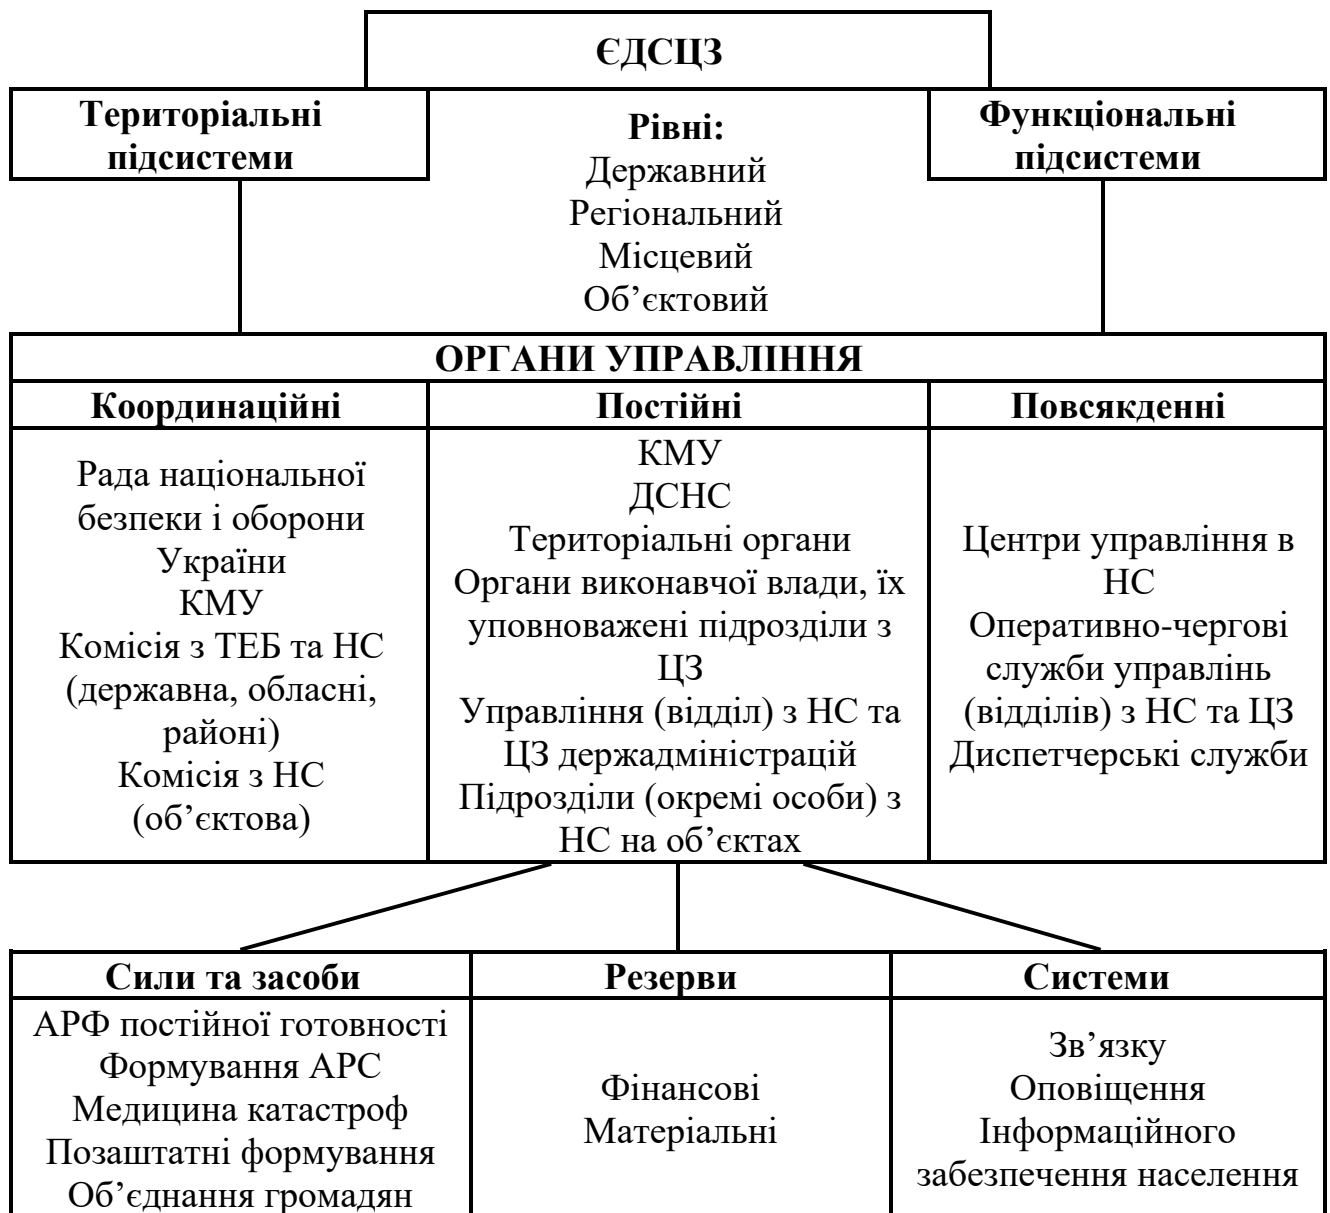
ЄДСЦЗ

Територіальні підсистеми

Рівні:
Державний
Регіональний
Місцевий
Об'єктовий

Функціональні підсистеми

ОРГАНИ УПРАВЛІННЯ

| Координаційні | Постійні | Повсякденні |
|---|---|---|
| Рада національної безпеки і оборони України<br>КМУ<br>Комісія з ТЕБ та НС (державна, обласні, районі)<br>Комісія з НС (об'єктова) | КМУ<br>ДСНС<br>Територіальні органи<br>Органи виконавчої влади, їх уповноважені підрозділи з ЦЗ<br>Управління (відділ) з НС та ЦЗ держадміністрацій<br>Підрозділи (окремі особи) з НС на об'єктах | Центри управління в НС<br>Оперативно-чергові служби управлінь (відділів) з НС та ЦЗ<br>Диспетчерські служби |

| Сили та засоби | Резерви | Системи |
|---|---|---|
| АРФ постійної готовності<br>Формування АРС<br>Медицина катастроф<br>Позаштатні формування<br>Об'єднання громадян | Фінансові<br>Матеріальні | Зв'язку<br>Оповіщення<br>Інформаційного забезпечення населення |